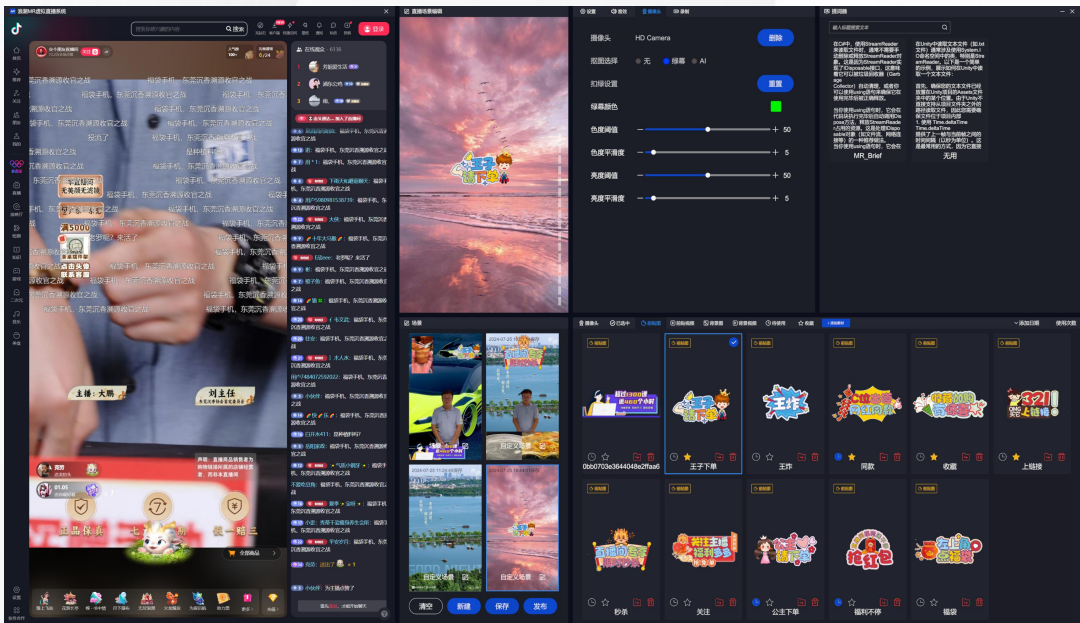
搜索的AR虚拟直播系统

搜索你感兴趣的内容 搜索

登录

抖音

福袋手机、东莞沉香溯源收官之战

质量保真 七天 假一赔三

主播：大鹏

刘主任

满5000

全部商品

在线观众 · 6136

直播场景编辑

设置 音效 摄像头 录制

摄像头 HD Camera 删除

抠图选择 无 绿幕 AI

扣绿设置 重置

绿幕颜色

色度阈值 50

色度平滑度 5

亮度阈值 50

亮度平滑度 5

提词器

输入标题搜索文本

MR_Brief

无用

场景

自定义场景

自定义场景

自定义场景

自定义场景

清空 新建 保存 发布

摄像头 已选中 贴贴纸 视频贴图 背景图 前景贴图 待使用 收藏

添加贴图 使用次数

0bb0703e3644048e2ffaa6

王子下单

王炸

同款

收藏

上链接

秒杀

关注

公主下单

福利不停

福袋